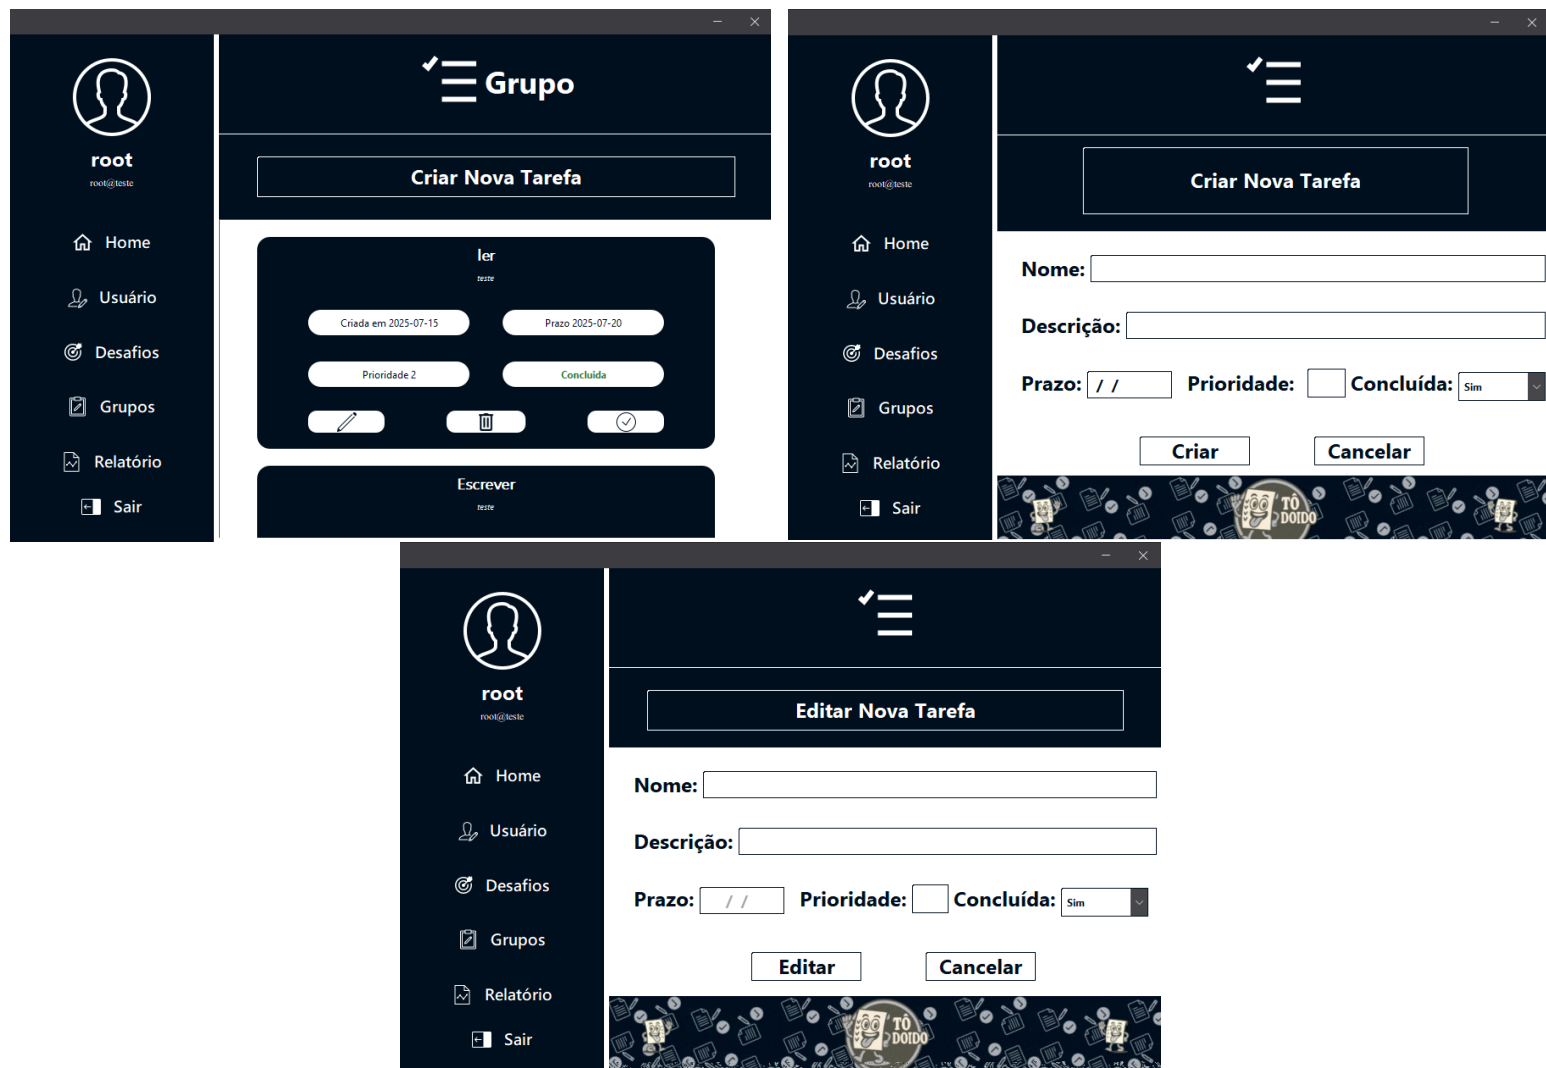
root
root@teste

Home
Usuário
Desafios
Grupos
Relatório
Sair

Grupo

Criar Nova Tarefa

ler
teste
Criada em 2025-07-15
Prazo 2025-07-20
Prioridade 2
Concluida

Escrever
teste

root
root@teste

Home
Usuário
Desafios
Grupos
Relatório
Sair

Criar Nova Tarefa

Nome:
Descrição:
Prazo: / /
Prioridade:
Concluída: Sim

Criar
Cancelar

TÔ DOIDO

root
root@teste

Home
Usuário
Desafios
Grupos
Relatório
Sair

Editar Nova Tarefa

Nome:
Descrição:
Prazo: / /
Prioridade:
Concluída: Sim

Editar
Cancelar

TÔ DOIDO